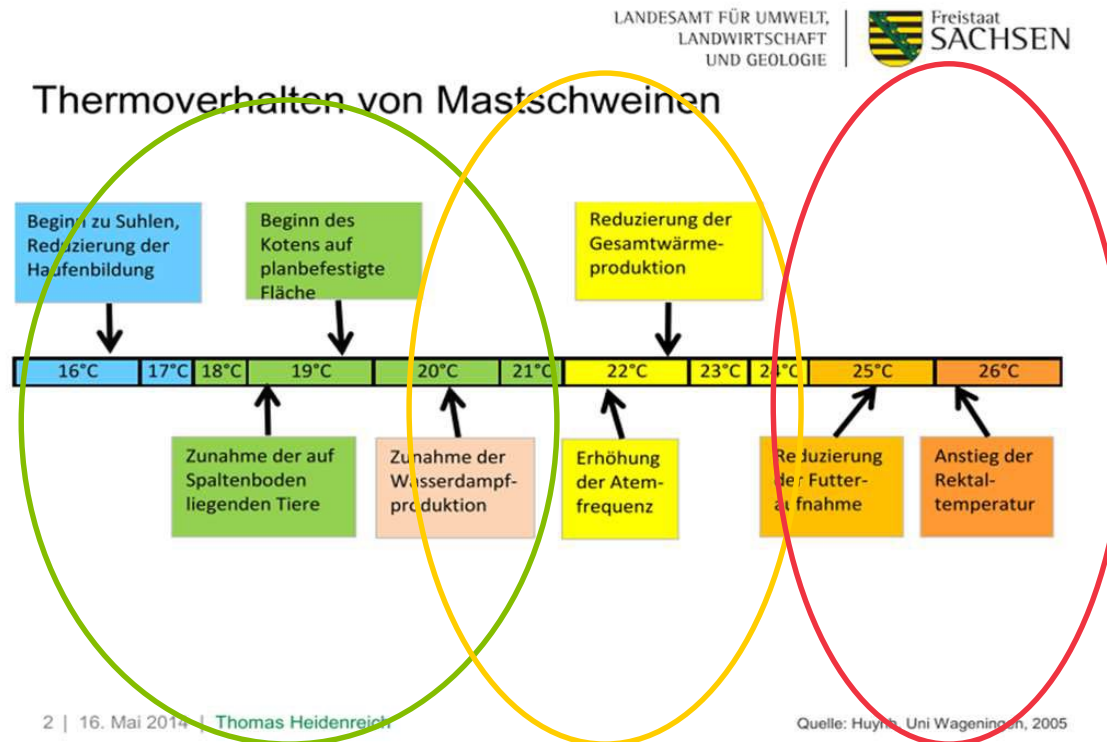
LANDESAMT FÜR UMWELT, LANDWIRTSCHAFT UND GEOLOGIE

Freistaat SACHSEN

Thermoverhalten von Mastschweinen

Beginn zu Suhlen, Reduzierung der Haufenbildung

Beginn des Kotens auf planbefestigte Fläche

Reduzierung der Gesamtwärmeproduktion

| 16°C | 17°C | 18°C | 19°C | 20°C | 21°C | 22°C | 23°C | 24°C | 25°C | 26°C |
|---|---|---|---|---|---|---|---|---|---|---|

Zunahme der auf Spaltenboden liegenden Tiere

Zunahme der Wasserdampfproduktion

Erhöhung der Atemfrequenz

Reduzierung der Futteraufnahme

Anstieg der Rektaltemperatur

2 | 16. Mai 2014 | Thomas Heidenreich

Quelle: Huynh, Uni Wageningen, 2005